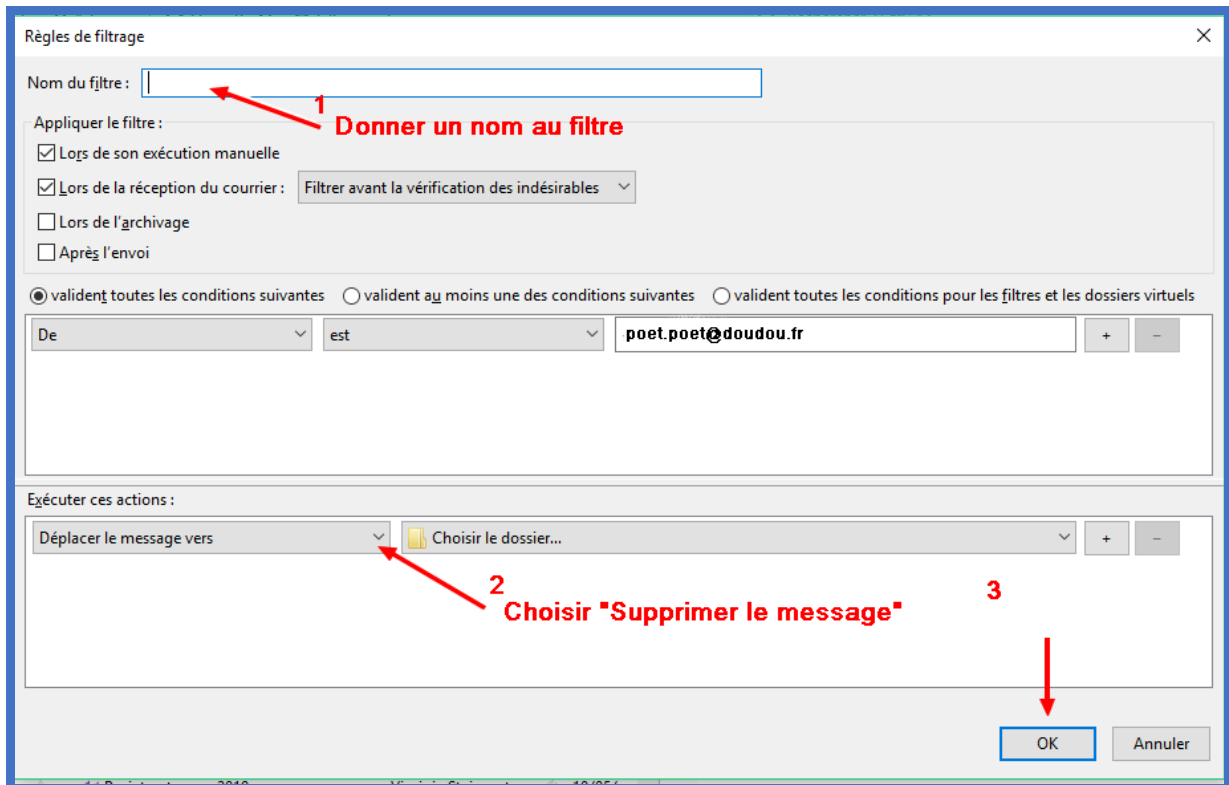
Règles de filtrage

Nom du filtre :

1
Donner un nom au filtre

Appliquer le filtre :
Lors de son exécution manuelle
Lors de la réception du courrier : Filtrer avant la vérification des indésirables
Lors de l'archivage
Après l'envoi

valident toutes les conditions suivantes
valident au moins une des conditions suivantes
valident toutes les conditions pour les filtres et les dossiers virtuels

De
est
poet.poet@doudou.fr
+
−

Exécuter ces actions :

Déplacer le message vers
Choisir le dossier...
+
−

2
Choisir "Supprimer le message"

3

OK
Annuler